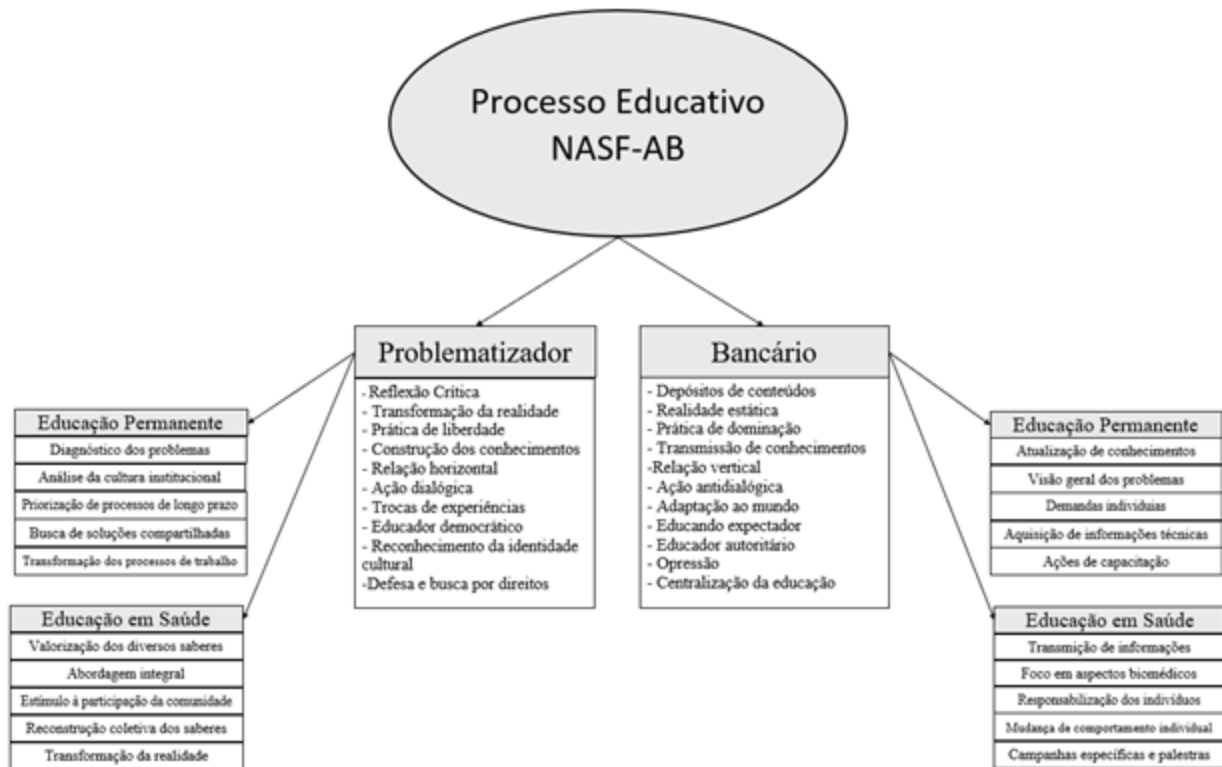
Processo Educativo NASF-AB

Problematizador

- Reflexão Crítica
- Transformação da realidade
- Prática de liberdade
- Construção dos conhecimentos
- Relação horizontal
- Ação dialógica
- Trocas de experiências
- Educador democrático
- Reconhecimento da identidade cultural
-Defesa e busca por direitos

Bancário

- Depósitos de conteúdos
- Realidade estática
- Prática de dominação
- Transmissão de conhecimentos
-Relação vertical
- Ação antidialógica
- Adaptação ao mundo
- Educando expectador
- Educador autoritário
- Opressão
- Centralização da educação

Educação Permanente
Diagnóstico dos problemas
Análise da cultura institucional
Priorização de processos de longo prazo
Busca de soluções compartilhadas
Transformação dos processos de trabalho

Educação em Saúde
Valorização dos diversos saberes
Abordagem integral
Estímulo à participação da comunidade
Reconstrução coletiva dos saberes
Transformação da realidade

Educação Permanente
Atualização de conhecimentos
Visão geral dos problemas
Demandas individuias
Aquisição de informações técnicas
Ações de capacitação

Educação em Saúde
Transmição de informações
Foco em aspectos biomédicos
Responsabilização dos indivíduos
Mudança de comportamento individual
Campanhas específicas e palestras